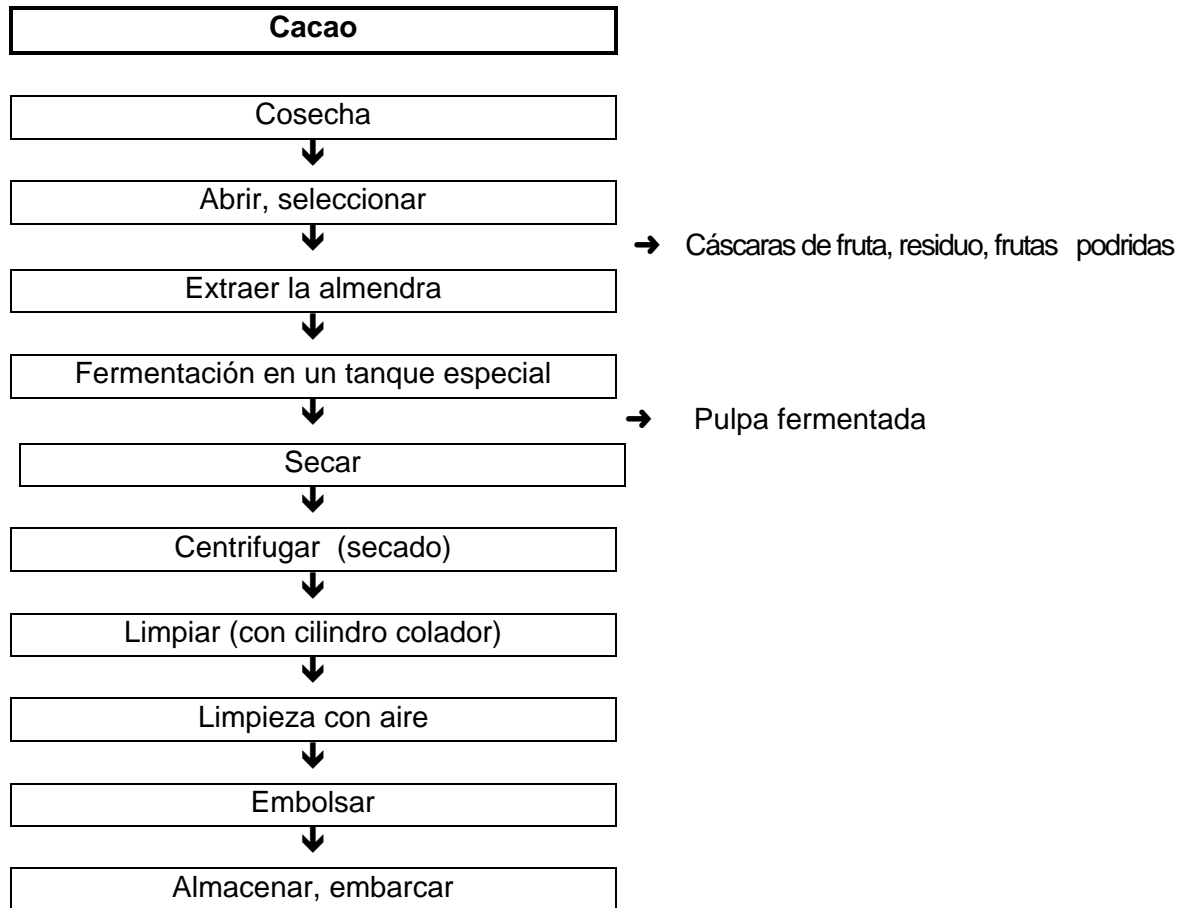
Cacao

Cosecha

Abrir, seleccionar

→ Cáscaras de fruta, residuo, frutas podridas

Extraer la almendra

Fermentación en un tanque especial

→ Pulpa fermentada

Secar

Centrifugar (secado)

Limpiar (con cilindro colador)

Limpieza con aire

Embolsar

Almacenar, embarcar